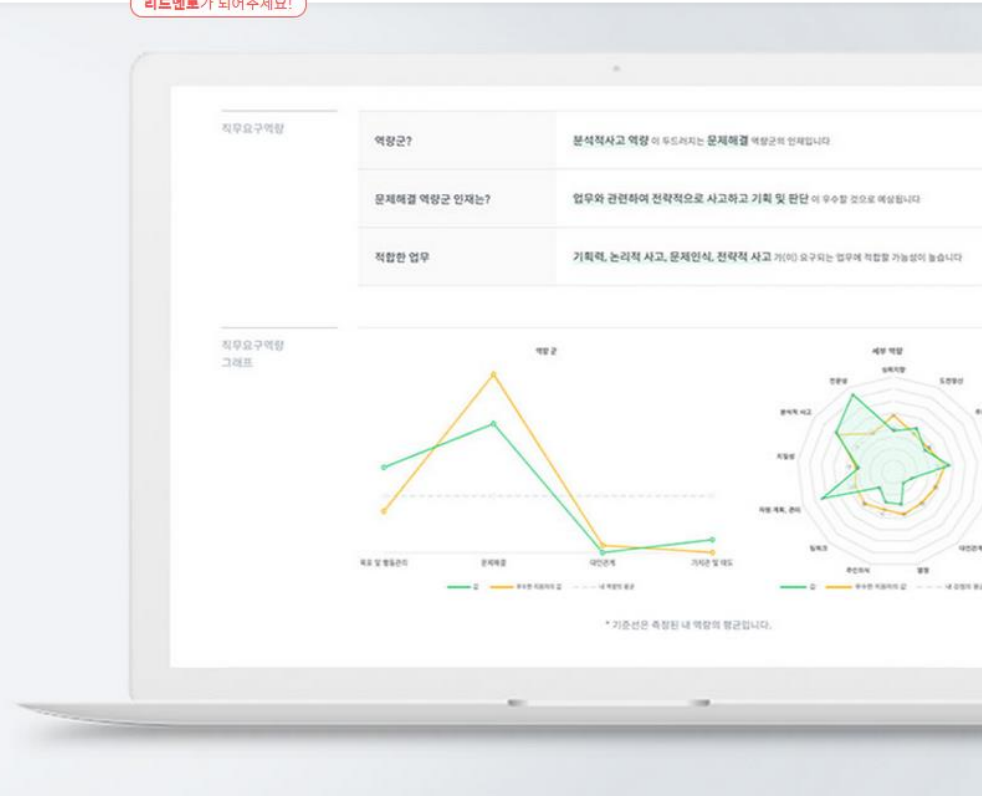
리드멘토가 되어주세요!

직무요구역량

| | |
|---|---|
| 역량군? | 분석적사고 역량 이 두드러지는 문제해결 역량군의 인재입니다 |
| 문제해결 역량군 인재는? | 업무와 관련하여 전략적으로 사고하고 기획 및 판단 이 우수할 것으로 예상됩니다 |
| 적합한 업무 | 기획력, 논리적 사고, 문제인식, 전략적 사고 가(이) 요구되는 업무에 적합할 가능성이 높습니다 |

직무요구역량 그래프

역량 군

목표 및 행동관리
문제해결
대인관계
가치관 및 태도

— 값 — 우수한 지원자의 값 --- 내 역량의 평균

세부 역량

성취지향
도전정신
전문성
분석적 사고
자질성
자원 계획, 관리
팀워크
주인의식
열정
대인관계

— 값 — 우수한 지원자의 값 --- 내 강점의 평균

* 기준선은 측정된 내 역량의 평균입니다.